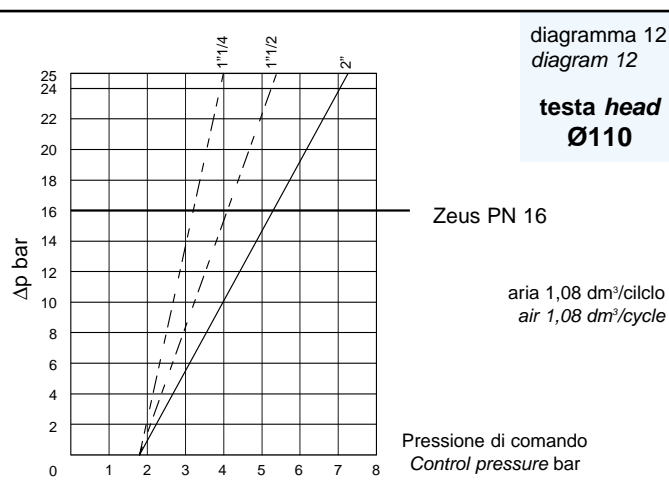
diagramma 12
diagram 12

testa head
Ø110

1"1/4
1"1/2
2"

25
24
22
20
18
16
14
12
10
8
6
4
2
0

Δp bar

Zeus PN 16

aria 1,08 dm³/cilclo
air 1,08 dm³/cycle

1 2 3 4 5 6 7 8

Pressione di comando
Control pressure bar